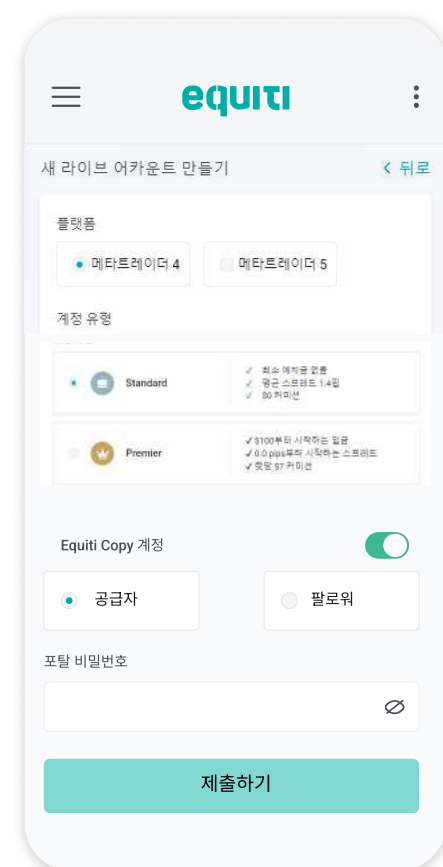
equiti

새 라이브 어카운트 만들기

< 뒤로

플랫폼

메타트레이더 4

메타트레이더 5

계정 유형

Standard

✓ 최소 예치금 없음
✓ 평균 스프레드 1.4핍
✓ $0 커미션

Premier

✓ $100부터 시작하는 입금
✓ 0.0 pips부터 시작하는 스프레드
✓ 랏당 $7 커미션

Equiti Copy 계정

공급자

팔로워

포탈 비밀번호

제출하기